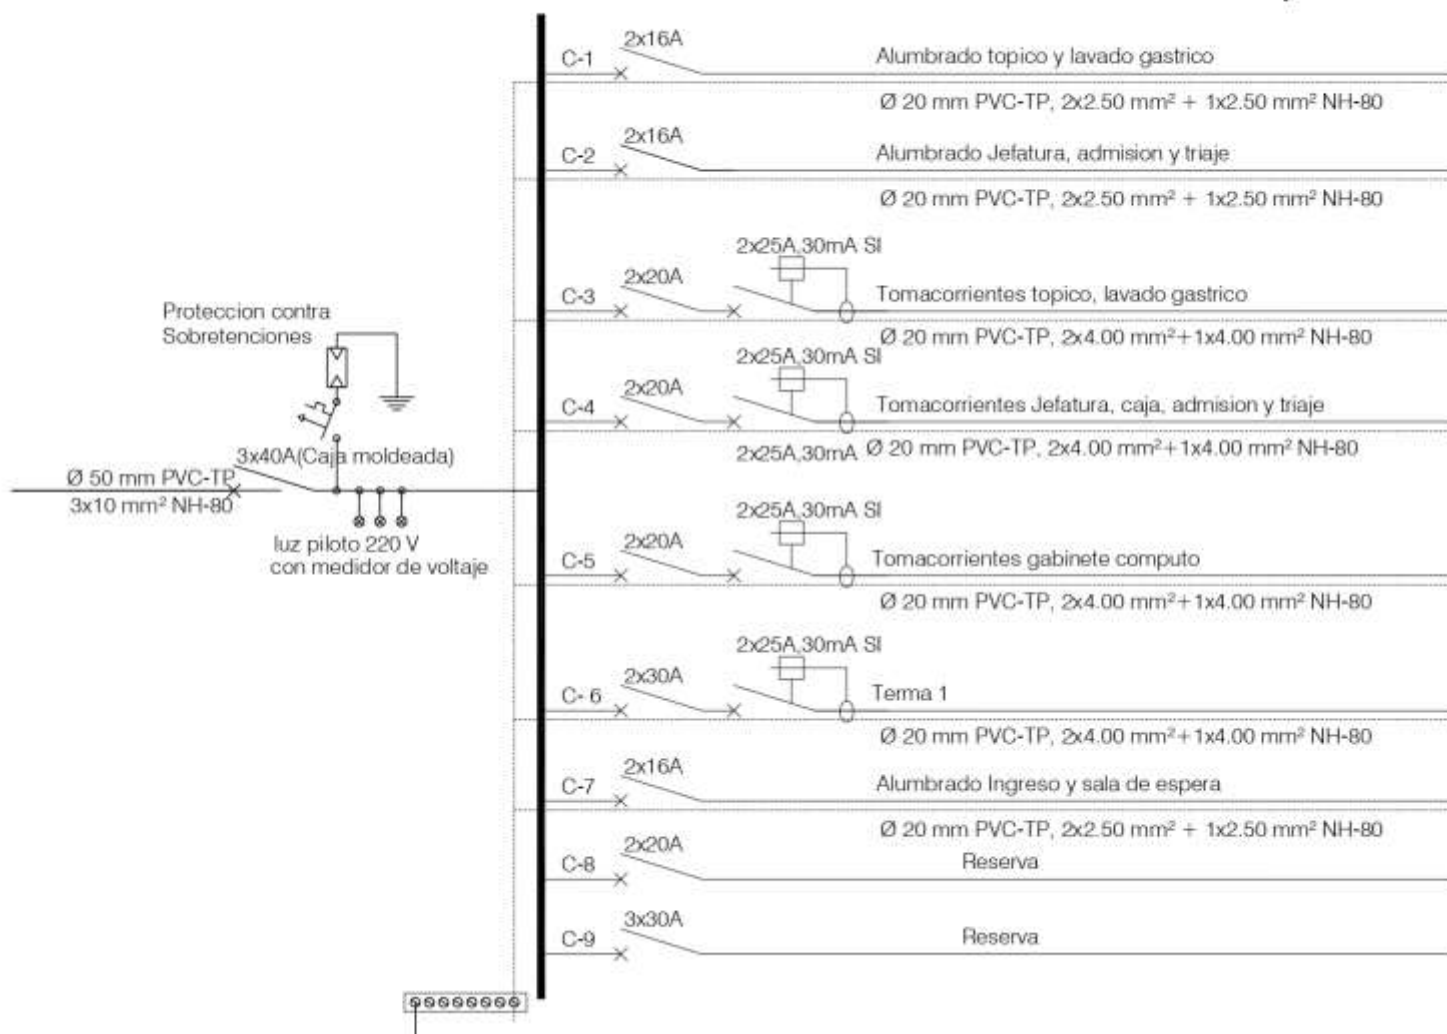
C-1 2x16A Alumbrado topico y lavado gastrico

Ø 20 mm PVC-TP, 2x2.50 mm² + 1x2.50 mm² NH-80

C-2 2x16A Alumbrado Jefatura, admision y triaje

Ø 20 mm PVC-TP, 2x2.50 mm² + 1x2.50 mm² NH-80

2x25A,30mA SI

C-3 2x20A Tomacorrientes topico, lavado gastrico

Ø 20 mm PVC-TP, 2x4.00 mm²+1x4.00 mm² NH-80

2x25A,30mA SI

C-4 2x20A Tomacorrientes Jefatura, caja, admision y triaje

2x25A,30mA Ø 20 mm PVC-TP, 2x4.00 mm²+1x4.00 mm² NH-80

Proteccion contra Sobretenciones

3x40A(Caja moldeada)

Ø 50 mm PVC-TP
3x10 mm² NH-80

luz piloto 220 V
con medidor de voltaje

2x25A,30mA SI

C-5 2x20A Tomacorrientes gabinete computo

Ø 20 mm PVC-TP, 2x4.00 mm²+1x4.00 mm² NH-80

2x25A,30mA SI

C- 6 2x30A Terma 1

Ø 20 mm PVC-TP, 2x4.00 mm²+1x4.00 mm² NH-80

C-7 2x16A Alumbrado Ingreso y sala de espera

Ø 20 mm PVC-TP, 2x2.50 mm² + 1x2.50 mm² NH-80

C-8 2x20A Reserva

C-9 3x30A Reserva